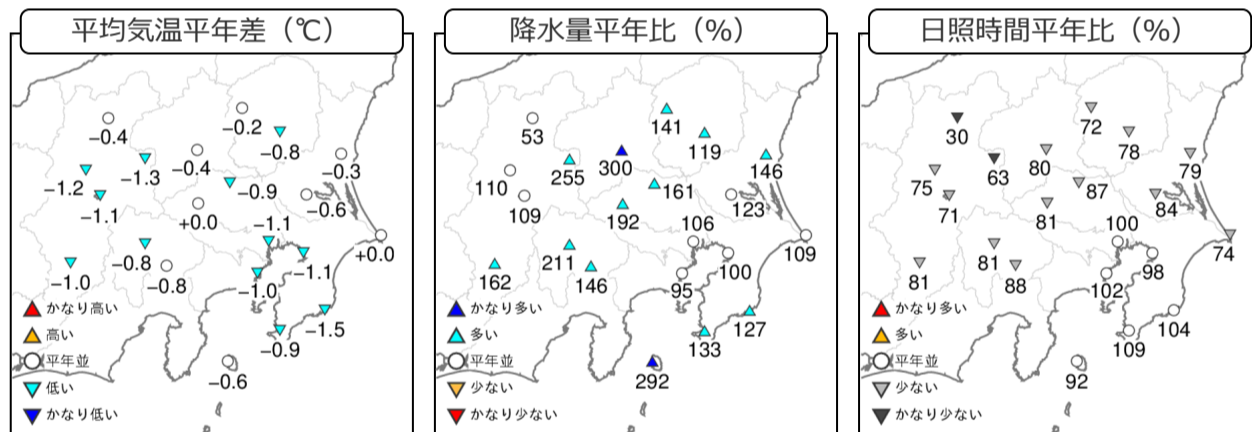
平均気温平年差（℃）

−0.4
−0.2
−0.8
−1.2
−1.3
−0.4
−0.3
−0.9
−1.1
−0.6
+0.0
−1.1
+0.0
−1.0
−0.8
−0.8
−1.1
−1.0
−1.5
−0.9
−0.6

かなり高い
高い
平年並
低い
かなり低い

降水量平年比（%）

53
141
119
300
146
110
255
161
109
123
192
106
109
162
211
146
100
95
127
133
292

かなり多い
多い
平年並
少ない
かなり少ない

日照時間平年比（%）

30
72
78
80
79
75
63
87
71
81
84
100
81
88
74
81
98
102
104
109
92

かなり多い
多い
平年並
少ない
かなり少ない